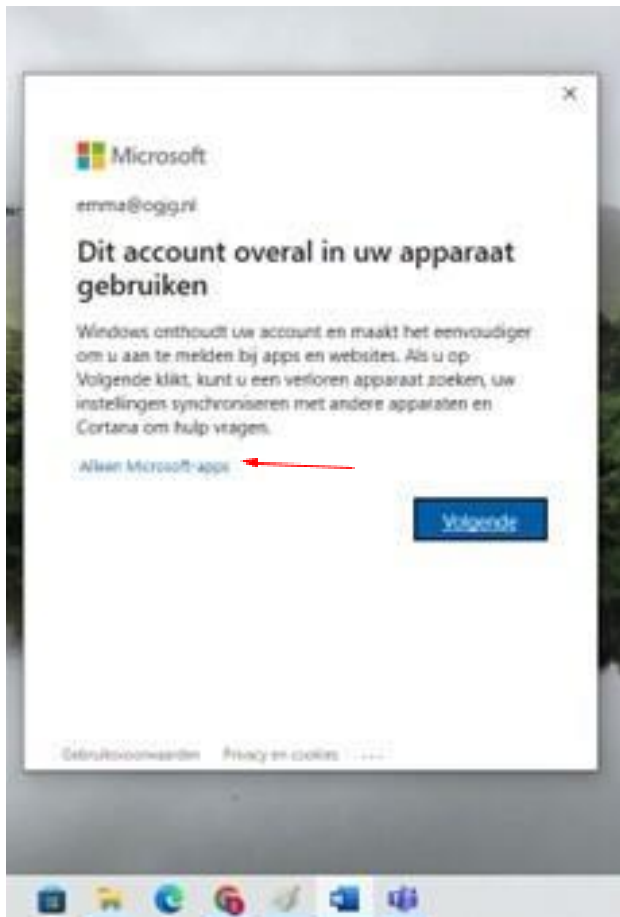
×

Microsoft

emma@ogg.nl

Dit account overal in uw apparaat gebruiken

Windows onthoudt uw account en maakt het eenvoudiger om u aan te melden bij apps en websites. Als u op Volgende klikt, kunt u een verloren apparaat zoeken, uw instellingen synchroniseren met andere apparaten en Cortana om hulp vragen.

Alleen Microsoft-apps

Volgende

Gebruiksvoorwaarden Privacy en cookies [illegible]